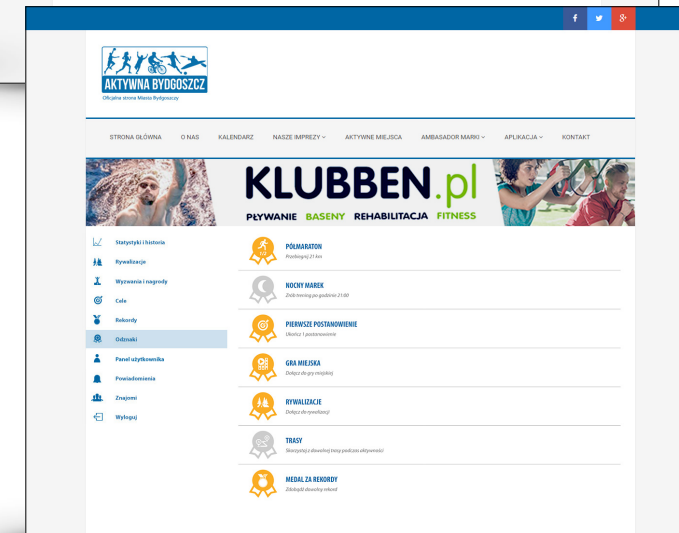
f
AKTYWNA BYDGOSZCZ
Oficjalna strona Miasta Bydgoszczy

STRONA GŁÓWNA
O NAS
KALENDARZ
NASZE IMPREZY
AKTYWNE MIEJSCA
AMBASADOR MARKI
APLIKACJA
KONTAKT

KLUBBEN.pl
PŁYWANIE BASENY REHABILITACJA FITNESS

Statystyki i historia
Rywalizacje
Wyzwania i nagrody
Cele
Rekordy
Odznaki
Panel użytkownika
Powiadomienia
Znajomi
Wyloguj

PÓŁMARATON
Przebiegnij 21 km

NOCNY MAREK
Zrób trening po godzinie 21:00

PIERWSZE POSTANOWIENIE
Ukończ 1 postanowienie

GRA MIEJSKA
Dołącz do gry miejskiej

RYWALIZACJE
Dołącz do rywalizacji

TRASY
Skorzystaj z dowolnej trasy podczas aktywności

MEDAL ZA REKORDY
Zdobądź dowolny rekord